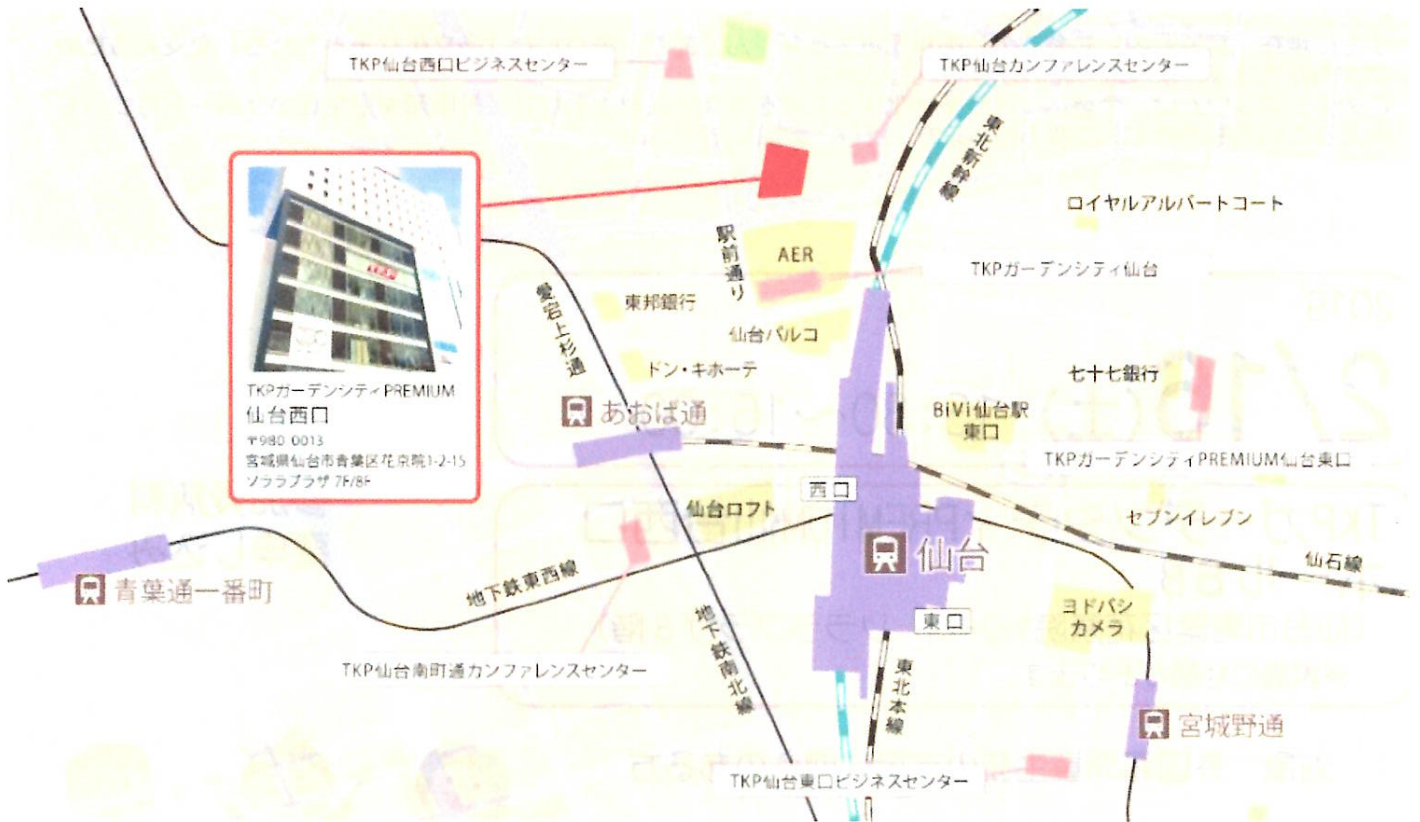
TKP仙台西口ビジネスセンター

TKP仙台カンファレンスセンター

東北新幹線

ロイヤルパークコート

駅前通り

AER

TKPガーデンシティ仙台

東邦銀行

仙台パルコ

愛宕上杉通

ドン・キホーテ

七十七銀行

TKPガーデンシティPREMIUM
仙台西口
〒980-0013
宮城県仙台市青葉区花京院1-2-15
ソララプラザ 7F/8F

あおば通

BiVi仙台駅東口

TKPガーデンシティPREMIUM仙台東口

西口

仙台ロフト

セブンイレブン

仙台

仙石線

青葉通一番町

地下鉄東西線

ヨドバシカメラ

東口

地下鉄南北線

TKP仙台南町通カンファレンスセンター

東北本線

宮城野通

TKP仙台東口ビジネスセンター